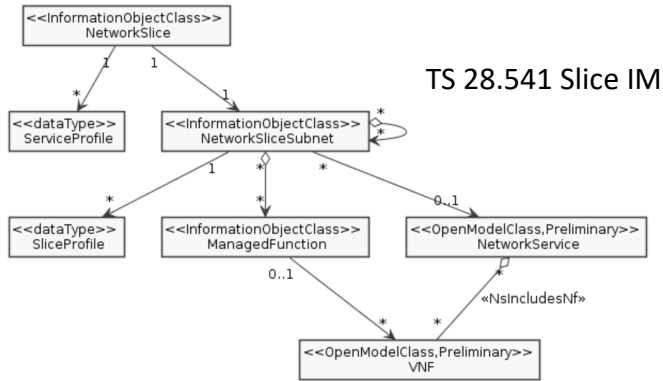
<<InformationObjectClass>>
NetworkSlice

1 1

TS 28.541 Slice IM

*

1

*

*

<<dataType>>
ServiceProfile

<<InformationObjectClass>>
NetworkSliceSubnet

1

*

*

*

*

0..1

<<dataType>>
SliceProfile

<<InformationObjectClass>>
ManagedFunction

<<OpenModelClass,Preliminary>>
NetworkService

0..1

*

«NsIncludesNf»

*

*

<<OpenModelClass,Preliminary>>
VNF